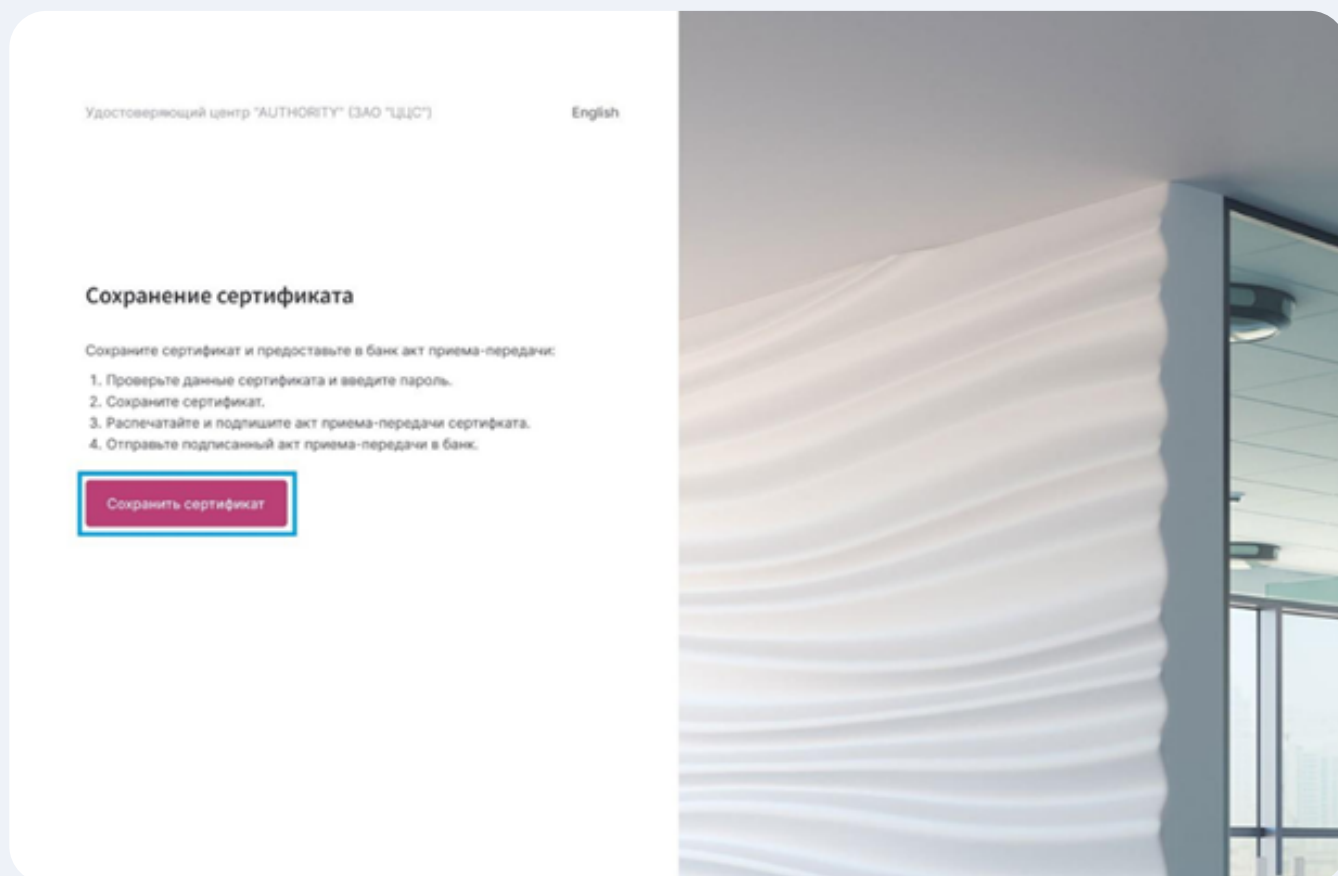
Удостоверяющий центр "AUTHORITY" (ЗАО "ЦЦС")

English

Сохранение сертификата

Сохраните сертификат и предоставьте в банк акт приема-передачи:

1. Проверьте данные сертификата и введите пароль.
2. Сохраните сертификат.
3. Распечатайте и подпишите акт приема-передачи сертификата.
4. Отправьте подписанный акт приема-передачи в банк.

Сохранить сертификат